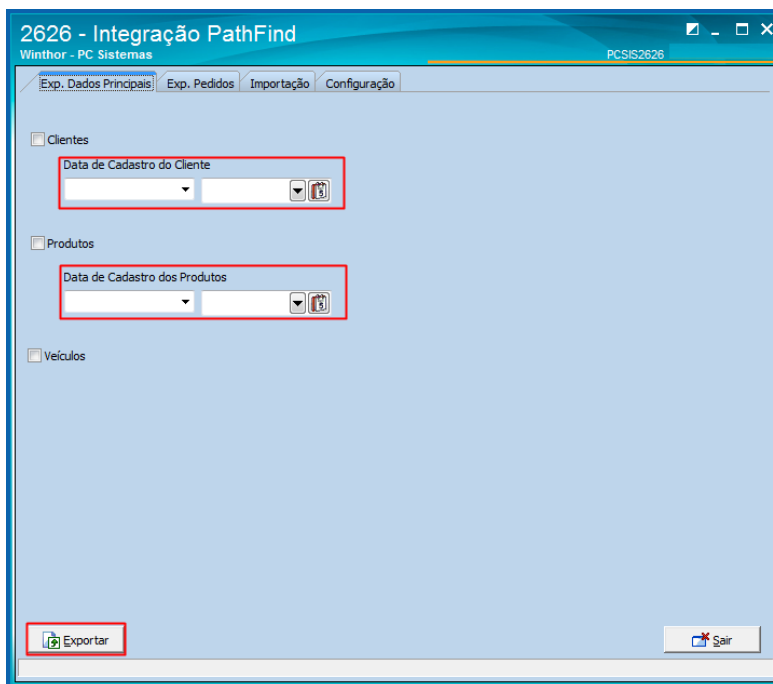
2626 - Integração PathFind
Winthor - PC Sistemas
PCSIS2626

Exp. Dados Principais | Exp. Pedidos | Importação | Configuração

Clientes

Data de Cadastro do Cliente

Produtos

Data de Cadastro dos Produtos

Veículos

Exportar

Sair